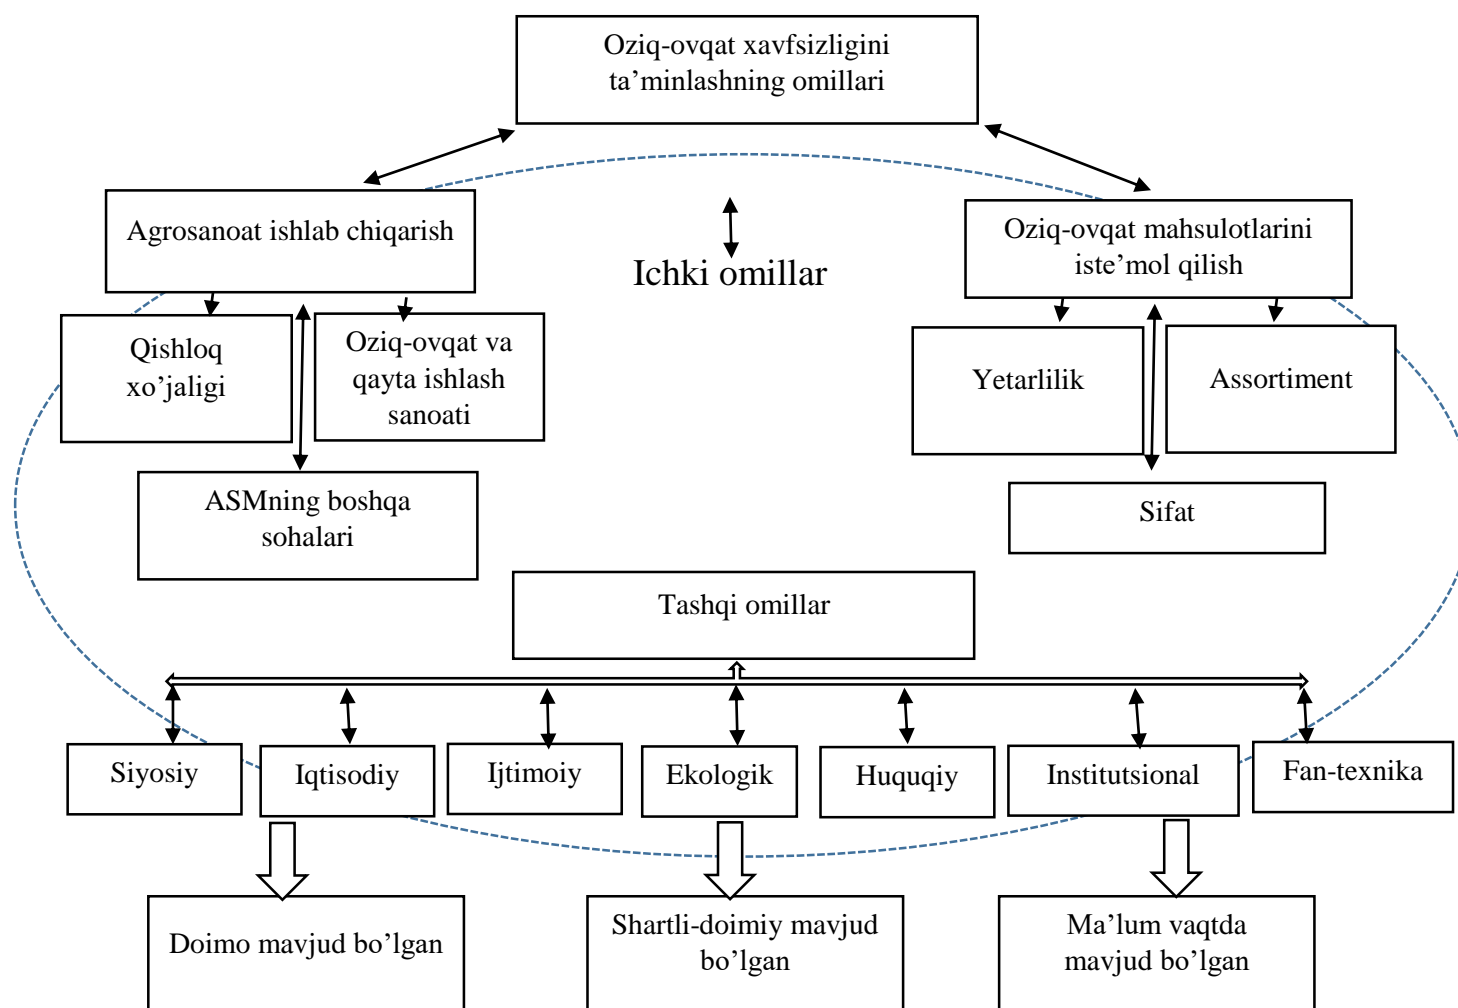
Oziq-ovqat xavfsizligini ta’minlashning omillari

Agrosanoat ishlab chiqarish

Ichki omillar

Oziq-ovqat mahsulotlarini iste’mol qilish

Qishloq xo’jaligi

Oziq-ovqat va qayta ishlash sanoati

ASMning boshqa sohalari

Yetarlilik

Assortiment

Sifat

Tashqi omillar

Siyosiy

Iqtisodiy

Ijtimoiy

Ekologik

Huquqiy

Institutsional

Fan-texnika

Doimo mavjud bo’lgan

Shartli-doimiy mavjud bo’lgan

Ma’lum vaqtda mavjud bo’lgan